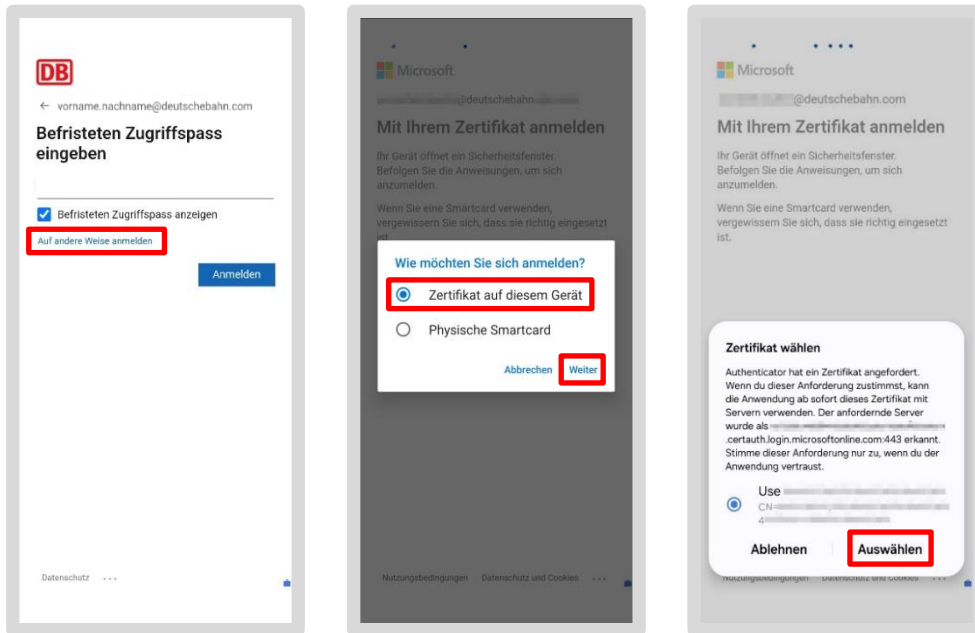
DB

← vorname.nachname@deutschebahn.com

Befristeten Zugriffspass eingeben

Befristeten Zugriffspass anzeigen

Auf andere Weise anmelden

Anmelden

Datenschutz ···

Microsoft

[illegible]@deutschebahn.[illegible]

Mit Ihrem Zertifikat anmelden

Ihr Gerät öffnet ein Sicherheitsfenster. Befolgen Sie die Anweisungen, um sich anzumelden.

Wenn Sie eine Smartcard verwenden, vergewissern Sie sich, dass sie richtig eingesetzt ist.

Wie möchten Sie sich anmelden?

Zertifikat auf diesem Gerät

Physische Smartcard

Abbrechen Weiter

Nutzungsbedingungen Datenschutz und Cookies ···

Microsoft

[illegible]@deutschebahn.com

Mit Ihrem Zertifikat anmelden

Ihr Gerät öffnet ein Sicherheitsfenster. Befolgen Sie die Anweisungen, um sich anzumelden.

Wenn Sie eine Smartcard verwenden, vergewissern Sie sich, dass sie richtig eingesetzt ist.

Zertifikat wählen

Authenticator hat ein Zertifikat angefordert. Wenn du dieser Anforderung zustimmst, kann die Anwendung ab sofort dieses Zertifikat mit Servern verwenden. Der anfordernde Server wurde als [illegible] .certauth.login.microsoftonline.com:443 erkannt. Stimme dieser Anforderung nur zu, wenn du der Anwendung vertraust.

Use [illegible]
CN=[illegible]
4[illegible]

Ablehnen Auswählen

Nutzungsbedingungen Datenschutz und Cookies ···